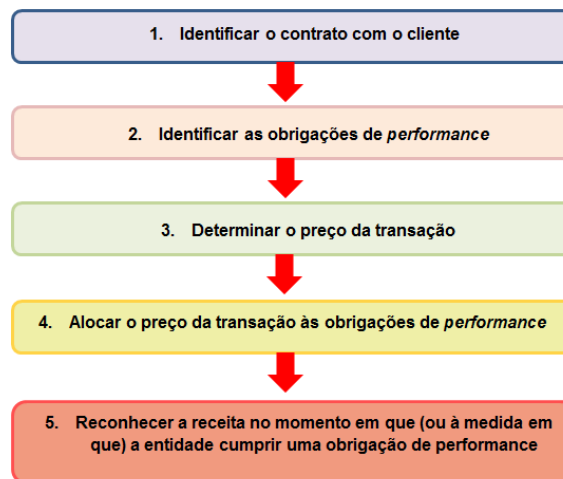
1. Identificar o contrato com o cliente

2. Identificar as obrigações de *performance*

3. Determinar o preço da transação

4. Alocar o preço da transação às obrigações de *performance*

5. Reconhecer a receita no momento em que (ou à medida em que) a entidade cumprir uma obrigação de performance